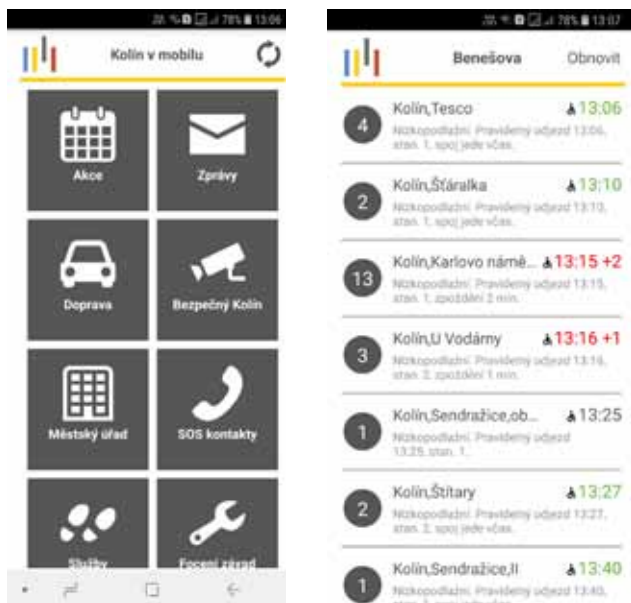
78% 13:06

Kolín v mobilu

Akce

Zprávy

Doprava

Bezpečný Kolín

Městský úřad

SOS kontakty

Služby

Pocení zásad

78% 13:07

Benešova

Obnovit

4

Kolín,Tesco

13:06

Nízkopodlažní. Pravidelný odjezd 13:06, stan. 1, spoj jede včas.

2

Kolín,Šťáralka

13:10

Nízkopodlažní. Pravidelný odjezd 13:10, stan. 1, spoj jede včas.

13

Kolín,Karlovo námě...

13:15 +2

Nízkopodlažní. Pravidelný odjezd 13:15, stan. 1, zpoždění 2 min.

3

Kolín,U Vodárny

13:16 +1

Nízkopodlažní. Pravidelný odjezd 13:16, stan. 2, zpoždění 1 min.

1

Kolín,Sendražice,ob...

13:25

Nízkopodlažní. Pravidelný odjezd 13:25, stan. 1.

2

Kolín,Štítary

13:27

Nízkopodlažní. Pravidelný odjezd 13:27, stan. 2, spoj jede včas.

1

Kolín,Sendražice,II

13:40

Nízkopodlažní. Pravidelný odjezd 13:40, stan. 1, spoj jede včas.